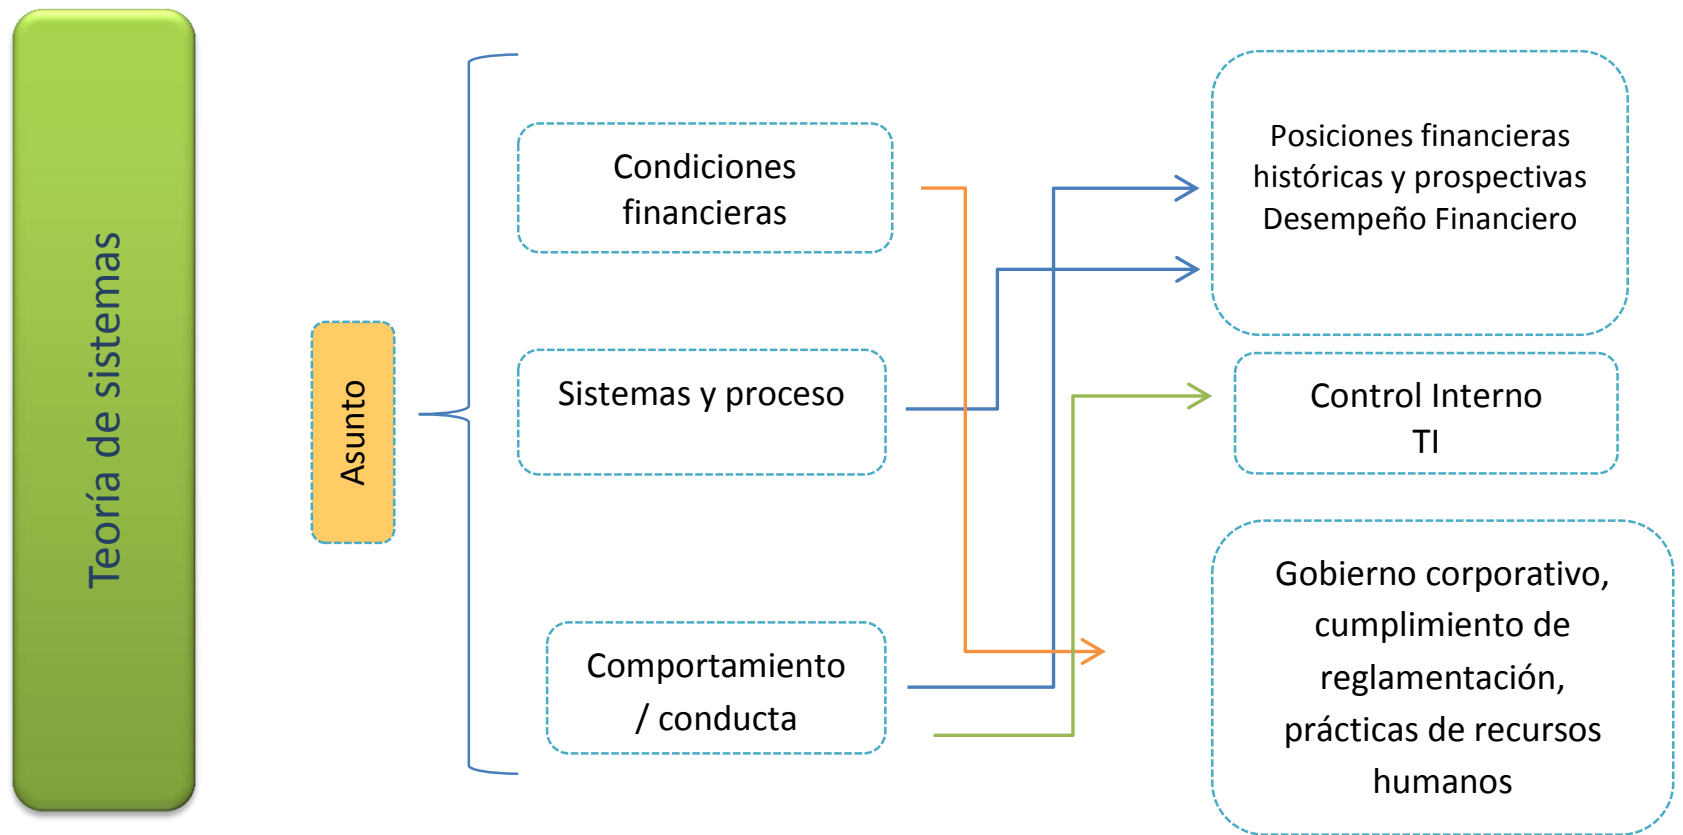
Teoría de sistemas

Asunto

Condiciones financieras

Sistemas y proceso

Comportamiento / conducta

Posiciones financieras históricas y prospectivas Desempeño Financiero

Control Interno TI

Gobierno corporativo, cumplimiento de reglamentación, prácticas de recursos humanos